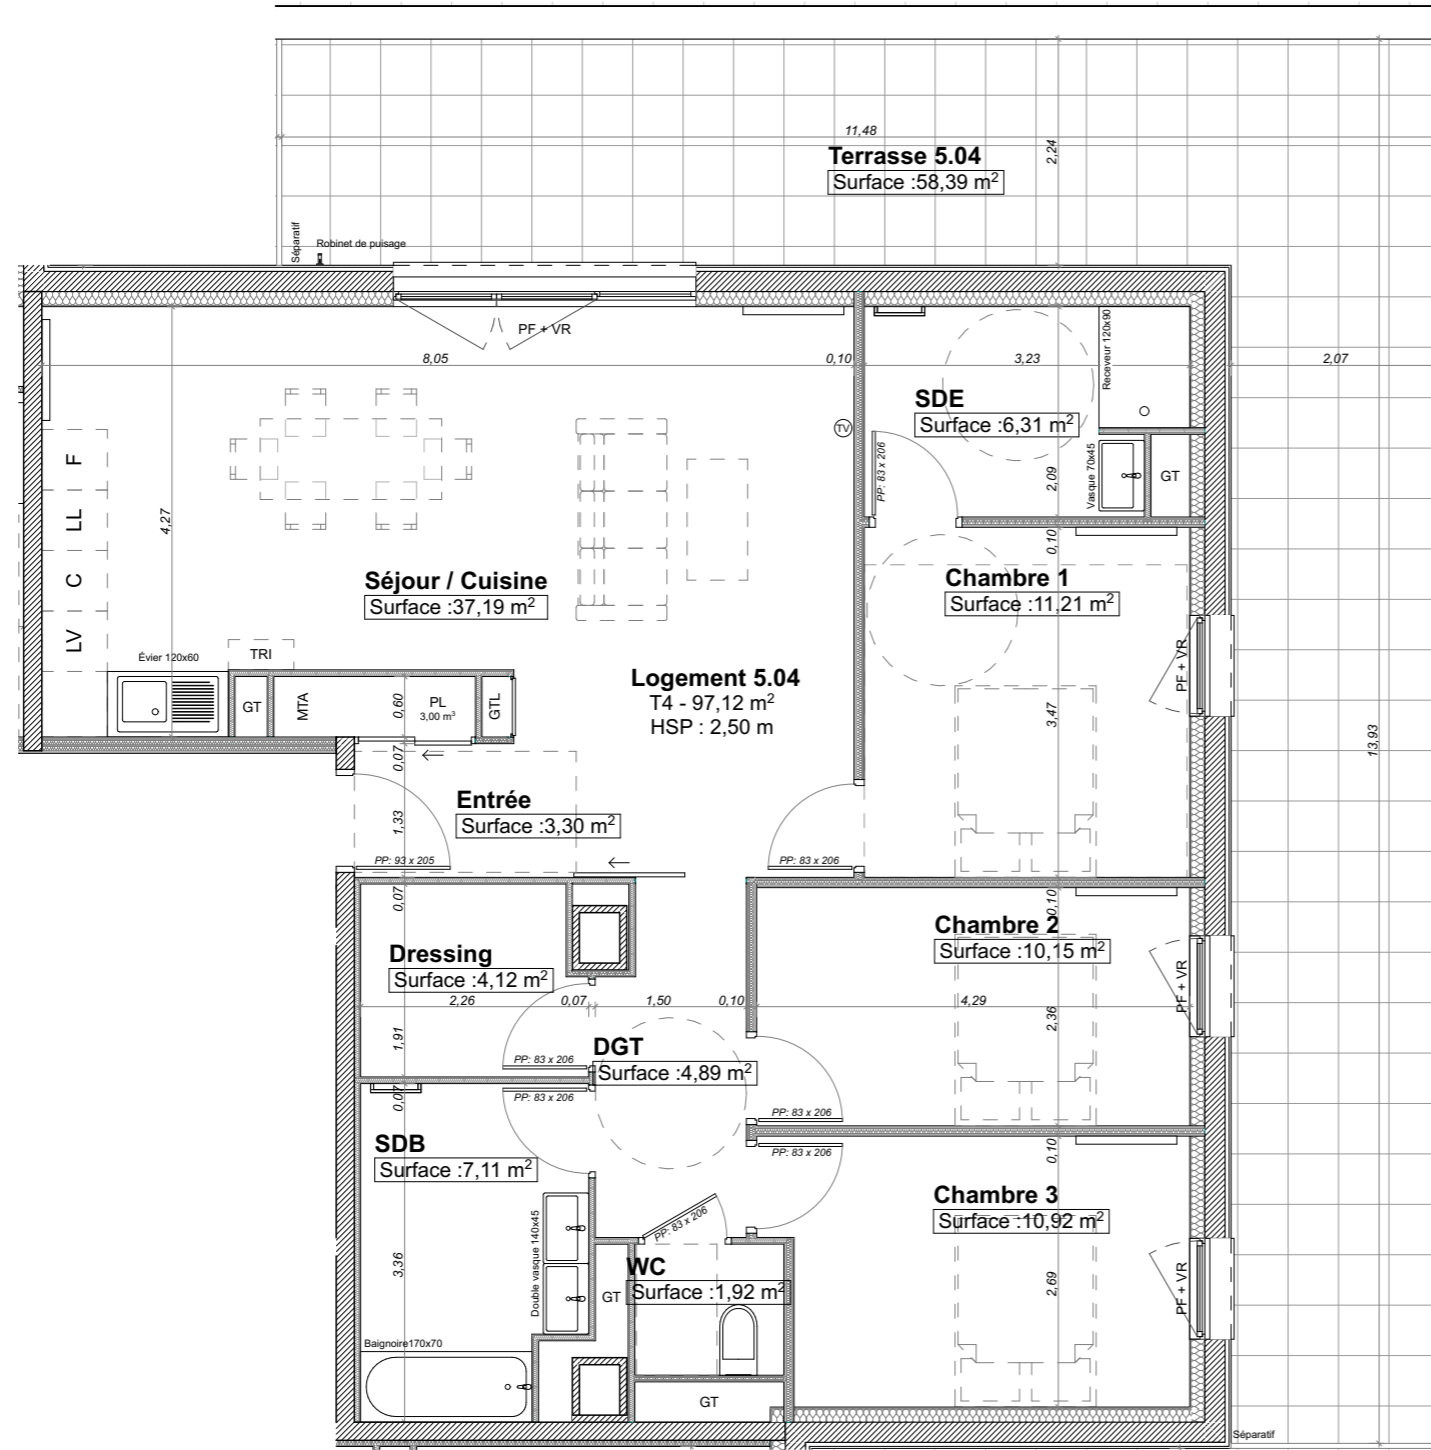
11,48
Terrasse 5.04
Surface :58,39 m$^2$
2,24

Séparatif
Robinet de puisage

PF + VR

8,05
0,10
3,23
2,07

SDE
Surface :6,31 m$^2$

Receveur 120x90

TV

PP: 83 x 206

2,09

Vasque 70x45

GT

F
LL
C
LV

4,27

Séjour / Cuisine
Surface :37,19 m$^2$

0,10

Chambre 1
Surface :11,21 m$^2$

PF + VR

Évier 120x60
TRI
GT
MTA
0,60
PL
3,00 m$^3$
GTL

Logement 5.04
T4 - 97,12 m$^2$
HSP : 2,50 m

3,47

13,93

0,07

Entrée
Surface :3,30 m$^2$

1,33

PP: 93 x 205
PP: 83 x 206

0,07

0,10

Chambre 2
Surface :10,15 m$^2$

PF + VR

Dressing
Surface :4,12 m$^2$

2,26
0,07
1,50
0,10
4,29

1,91

2,36

PP: 83 x 206
DGT
Surface :4,89 m$^2$
PP: 83 x 206

0,07

PP: 83 x 206
PP: 83 x 206

0,10

SDB
Surface :7,11 m$^2$

Chambre 3
Surface :10,92 m$^2$

PP: 83 x 206

Double vasque 140x45

3,36

WC
Surface :1,92 m$^2$

GT

2,69

PF + VR

Baignoire170x70

GT

Séparatif